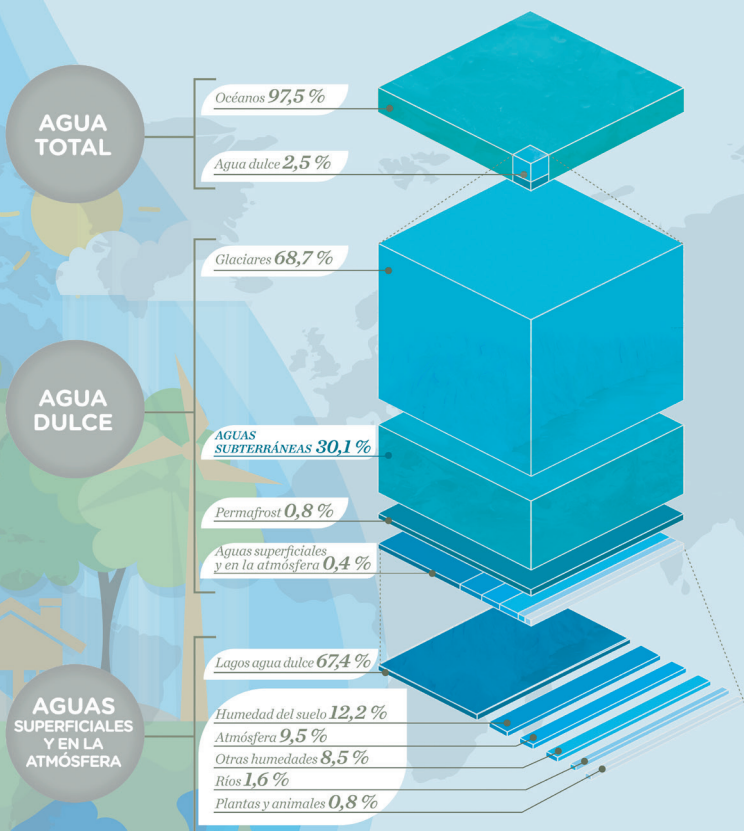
AGUA TOTAL

Océanos 97,5 %

Agua dulce 2,5 %

AGUA DULCE

Glaciares 68,7 %

AGUAS SUBTERRÁNEAS 30,1 %

Permafrost 0,8 %

Aguas superficiales y en la atmósfera 0,4 %

AGUAS SUPERFICIALES Y EN LA ATMÓSFERA

Lagos agua dulce 67,4 %

Humedad del suelo 12,2 %

Atmósfera 9,5 %

Otras humedades 8,5 %

Ríos 1,6 %

Plantas y animales 0,8 %